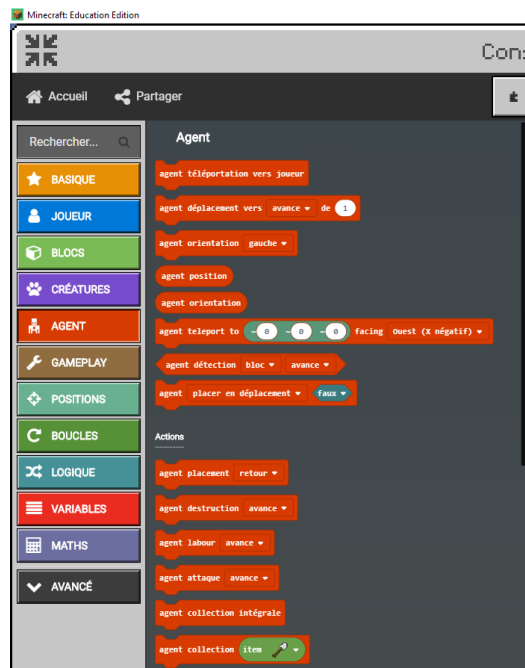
Minecraft: Education Edition

Con

Accueil
Partager

Rechercher...

BASIQUE
JOUEUR
BLOCS
CRÉATURES
AGENT
GAMEPLAY
POSITIONS
BOUCLES
LOGIQUE
VARIABLES
MATHS
AVANCÉ

Agent

agent téléportation vers joueur
agent déplacement vers avance de 1
agent orientation gauche
agent position
agent orientation
agent teleport to ~ 0 ~ 0 ~ 0 facing Ouest (X négatif)
agent détection bloc avance
agent placer en déplacement faux

Actions

agent placement retour
agent destruction avance
agent labour avance
agent attaque avance
agent collection intégrale
agent collection item